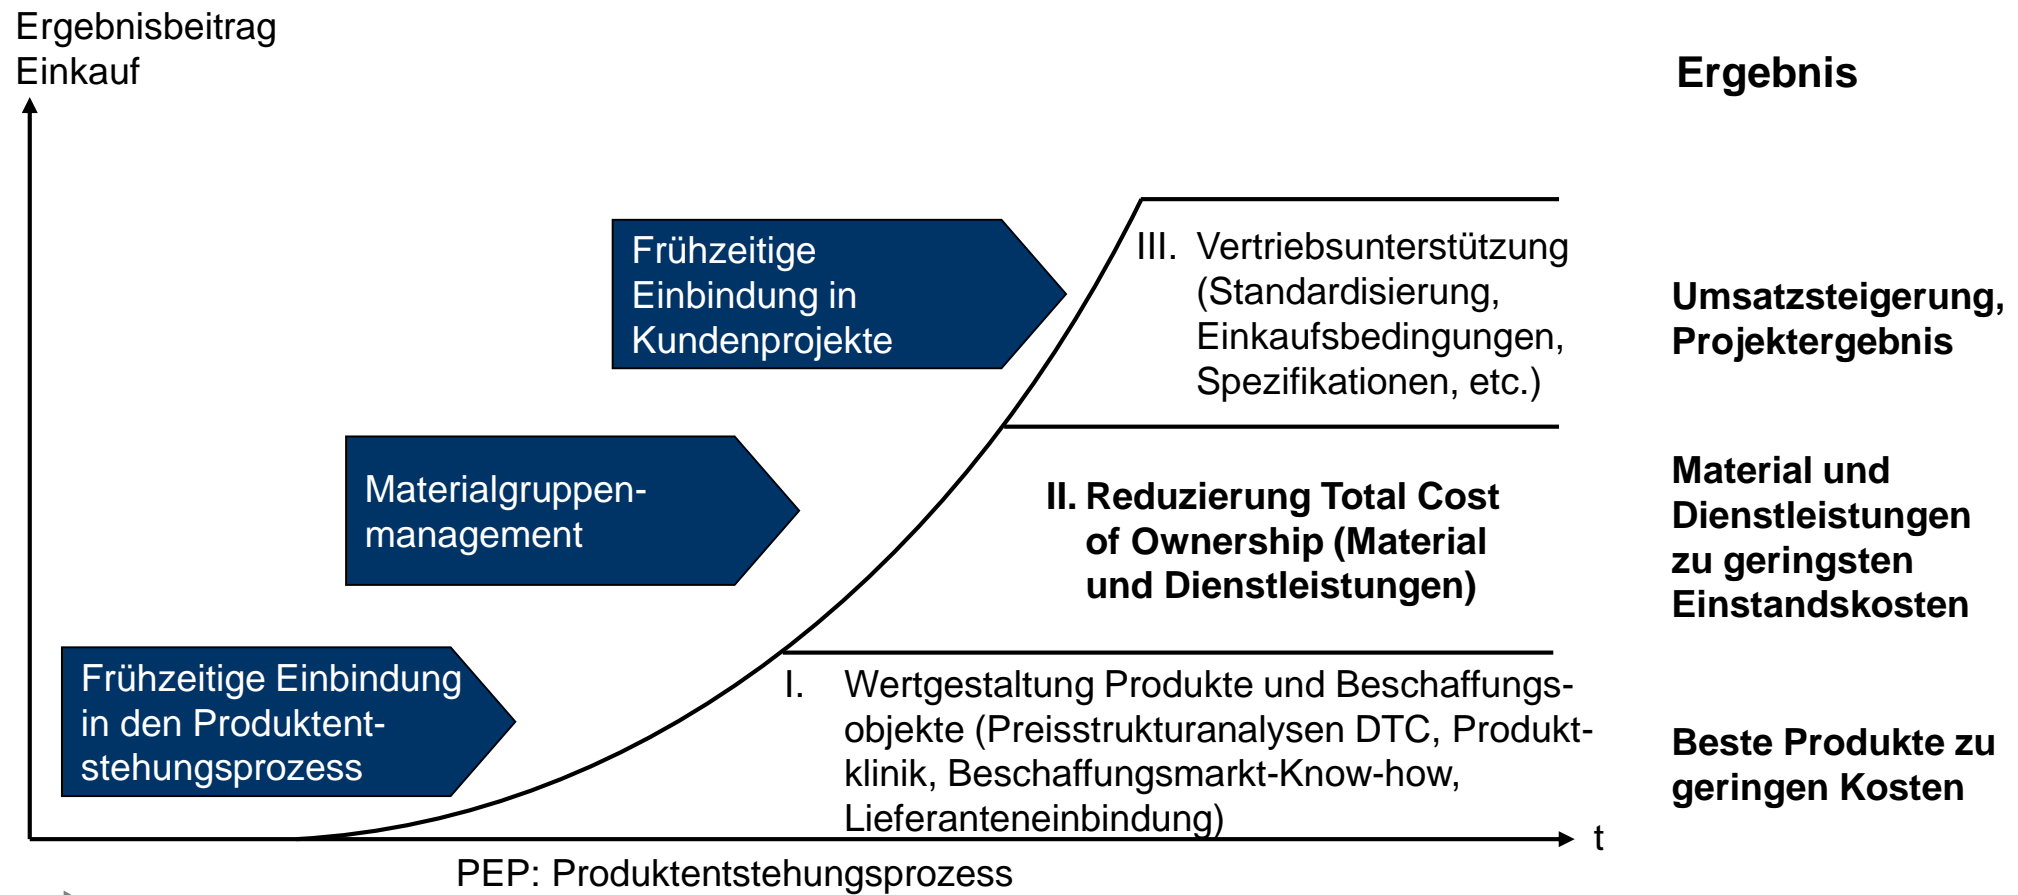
Ergebnisbeitrag Einkauf

Ergebnis

Frühzeitige Einbindung in Kundenprojekte

III. Vertriebsunterstützung (Standardisierung, Einkaufsbedingungen, Spezifikationen, etc.)

Umsatzsteigerung, Projektergebnis

Materialgruppenmanagement

II. Reduzierung Total Cost of Ownership (Material und Dienstleistungen)

Material und Dienstleistungen zu geringsten Einstandskosten

Frühzeitige Einbindung in den Produktentstehungsprozess

I. Wertgestaltung Produkte und Beschaffungsobjekte (Preisstrukturanalysen DTC, Produktklinik, Beschaffungsmarkt-Know-how, Lieferanteneinbindung)

Beste Produkte zu geringen Kosten

t

PEP: Produktentstehungsprozess